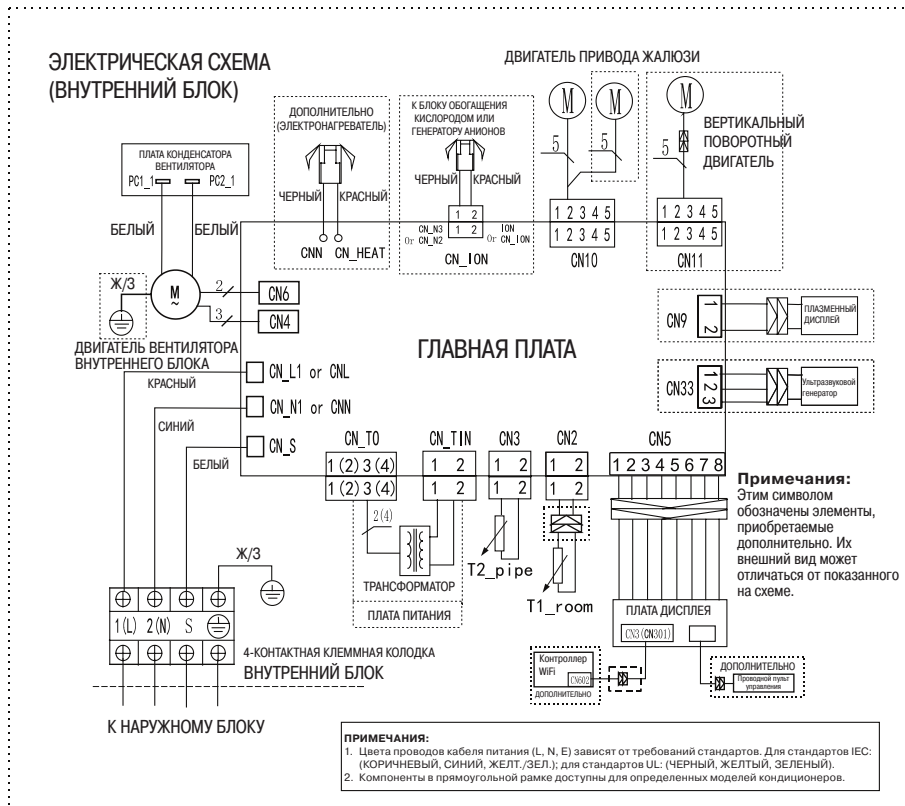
ЭЛЕКТРИЧЕСКАЯ СХЕМА
(ВНУТРЕННИЙ БЛОК)

ДВИГАТЕЛЬ ПРИВОДА ЖАЛЮЗИ

ПЛАТА КОНДЕНСАТОРА ВЕНТИЛЯТОРА
PC1_1 PC2_1

ДОПОЛНИТЕЛЬНО (ЭЛЕКТРОНАГРЕВАТЕЛЬ)
ЧЕРНЫЙ КРАСНЫЙ
CNN CN_HEAT

К БЛОКУ ОБОГАЩЕНИЯ КИСЛОРОДОМ ИЛИ ГЕНЕРАТОРУ АНИОНОВ
ЧЕРНЫЙ КРАСНЫЙ
CN_N3 Or CN_N2 1 2 1 2 ION Or CN_ION
CN_ION

M M M
5 5 5
1 2 3 4 5
1 2 3 4 5
CN10
1 2 3 4 5
1 2 3 4 5
CN11

ВЕРТИКАЛЬНЫЙ ПОВОРОТНЫЙ ДВИГАТЕЛЬ

БЕЛЫЙ БЕЛЫЙ
Ж/З
M
2 CN6
3 CN4
ДВИГАТЕЛЬ ВЕНТИЛЯТОРА ВНУТРЕННЕГО БЛОКА

CN9 1 2 ПЛАЗМЕННЫЙ ДИСПЛЕЙ
CN33 1 2 3 Ультразвуковой генератор

ГЛАВНАЯ ПЛАТА

CN_L1 or CNL
КРАСНЫЙ
CN_N1 or CNN
СИНИЙ
CN_S
БЕЛЫЙ

CN_T0 CN_TIN CN3 CN2 CN5
1 (2) 3 (4) 1 2 1 2 1 2 1 2 3 4 5 6 7 8
1 (2) 3 (4) 1 2 1 2 1 2
2(4)
ТРАНСФОРМАТОР
ПЛАТА ПИТАНИЯ
T2_pipe
T1_room

Примечания:
Этим символом обозначены элементы, приобретаемые дополнительно. Их внешний вид может отличаться от показанного на схеме.

Ж/З
1(L) 2(N) S
4-КОНТАКТНАЯ КЛЕММНАЯ КОЛОДКА
ВНУТРЕННИЙ БЛОК

К НАРУЖНОМУ БЛОКУ

ПЛАТА ДИСПЛЕЯ
CN3(CN301)
Контроллер WiFi CN602 ДОПОЛНИТЕЛЬНО
ДОПОЛНИТЕЛЬНО
Проводной пульт управления

ПРИМЕЧАНИЯ:
1. Цвета проводов кабеля питания (L, N, E) зависят от требований стандартов. Для стандартов IEC: (КОРИЧНЕВЫЙ, СИНИЙ, ЖЕЛТ./ЗЕЛ.); для стандартов UL: (ЧЕРНЫЙ, ЖЕЛТЫЙ, ЗЕЛЕНЫЙ).
2. Компоненты в прямоугольной рамке доступны для определенных моделей кондиционеров.